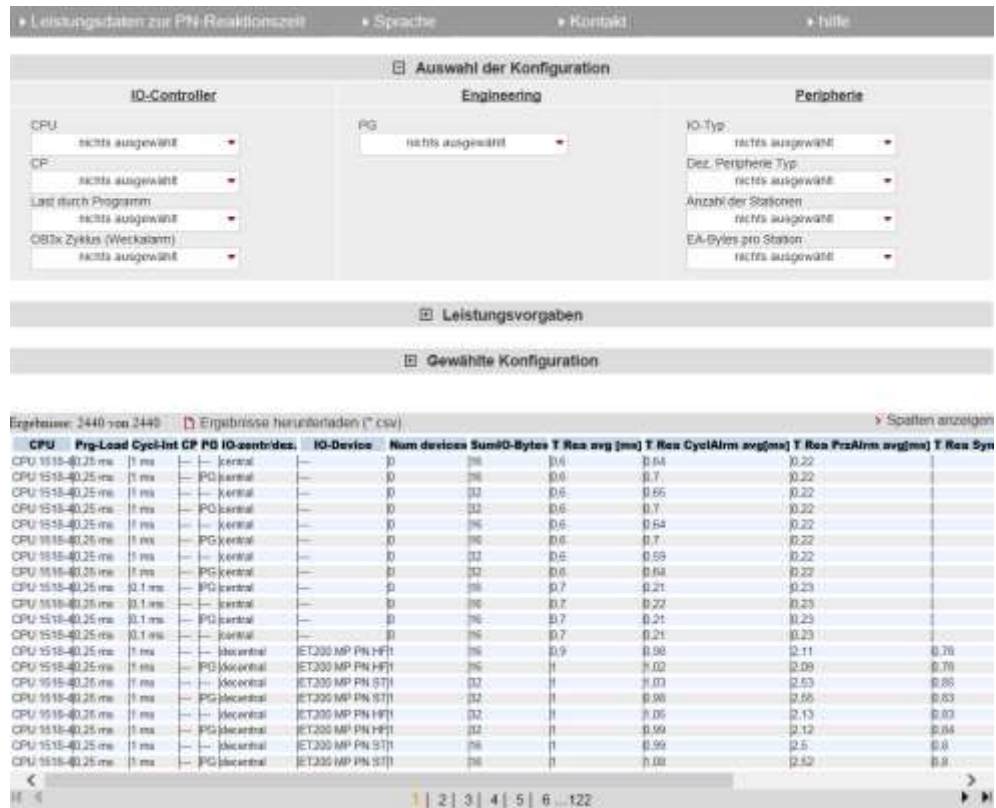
• Leistungsdaten zur PN-Reaktionszeit • Sprache • Kontakt • hilfe

⊟ Auswahl der Konfiguration

IO-Controller

CPU
nichts ausgewählt

CP
nichts ausgewählt

Last durch Programm
nichts ausgewählt

OB3x Zyklus (Weckalarm)
nichts ausgewählt

Engineering

PG
nichts ausgewählt

Peripherie

IO-Typ
nichts ausgewählt

Dez. Peripherie Typ
nichts ausgewählt

Anzahl der Stationen
nichts ausgewählt

EA-Bytes pro Station
nichts ausgewählt

⊞ Leistungsvorgaben

⊞ Gewählte Konfiguration

Ergebnisse: 2440 von 2440 Ergebnisse herunterladen (*.csv)

› Spalten anzeigen

| CPU | Prg-Load | Cycl-Int | CP | PG | IO-zentr/des. | IO-Device | Num devices | Sum IO-Bytes | T Res avg [ms] | T Res CyclAlrm avg[ms] | T Res PrzAlrm avg[ms] | T Res Syn |
|---|---|---|---|---|---|---|---|---|---|---|---|---|
| CPU 1518-4 | 0.25 ms | 1 ms | — | — | central | — | 0 | 16 | 0.6 | 0.64 | 0.22 | |
| CPU 1518-4 | 0.25 ms | 1 ms | — | PG | central | — | 0 | 16 | 0.6 | 0.7 | 0.22 | |
| CPU 1518-4 | 0.25 ms | 1 ms | — | — | central | — | 0 | 32 | 0.6 | 0.65 | 0.22 | |
| CPU 1518-4 | 0.25 ms | 1 ms | — | PG | central | — | 0 | 32 | 0.6 | 0.7 | 0.22 | |
| CPU 1518-4 | 0.25 ms | 1 ms | — | — | central | — | 0 | 16 | 0.6 | 0.64 | 0.22 | |
| CPU 1518-4 | 0.25 ms | 1 ms | — | PG | central | — | 0 | 16 | 0.6 | 0.7 | 0.22 | |
| CPU 1518-4 | 0.25 ms | 1 ms | — | — | central | — | 0 | 32 | 0.6 | 0.59 | 0.22 | |
| CPU 1518-4 | 0.25 ms | 1 ms | — | PG | central | — | 0 | 32 | 0.6 | 0.64 | 0.22 | |
| CPU 1518-4 | 0.25 ms | 0.1 ms | — | PG | central | — | 0 | 16 | 0.7 | 0.21 | 0.23 | |
| CPU 1518-4 | 0.25 ms | 0.1 ms | — | — | central | — | 0 | 16 | 0.7 | 0.22 | 0.23 | |
| CPU 1518-4 | 0.25 ms | 0.1 ms | — | PG | central | — | 0 | 16 | 0.7 | 0.21 | 0.23 | |
| CPU 1518-4 | 0.25 ms | 0.1 ms | — | — | central | — | 0 | 16 | 0.7 | 0.21 | 0.23 | |
| CPU 1518-4 | 0.25 ms | 1 ms | — | — | decentral | ET200 MP PN HF | 1 | 16 | 0.9 | 0.98 | 2.11 | 0.76 |
| CPU 1518-4 | 0.25 ms | 1 ms | — | PG | decentral | ET200 MP PN HF | 1 | 16 | 1 | 1.02 | 2.09 | 0.76 |
| CPU 1518-4 | 0.25 ms | 1 ms | — | — | decentral | ET200 MP PN ST | 1 | 32 | 1 | 1.03 | 2.53 | 0.86 |
| CPU 1518-4 | 0.25 ms | 1 ms | — | PG | decentral | ET200 MP PN ST | 1 | 32 | 1 | 0.98 | 2.55 | 0.83 |
| CPU 1518-4 | 0.25 ms | 1 ms | — | — | decentral | ET200 MP PN HF | 1 | 32 | 1 | 1.06 | 2.13 | 0.83 |
| CPU 1518-4 | 0.25 ms | 1 ms | — | PG | decentral | ET200 MP PN HF | 1 | 32 | 1 | 0.99 | 2.12 | 0.84 |
| CPU 1518-4 | 0.25 ms | 1 ms | — | — | decentral | ET200 MP PN ST | 1 | 16 | 1 | 0.99 | 2.5 | 0.8 |
| CPU 1518-4 | 0.25 ms | 1 ms | — | PG | decentral | ET200 MP PN ST | 1 | 16 | 1 | 1.08 | 2.52 | 0.8 |

1 | 2 | 3 | 4 | 5 | 6 ...122